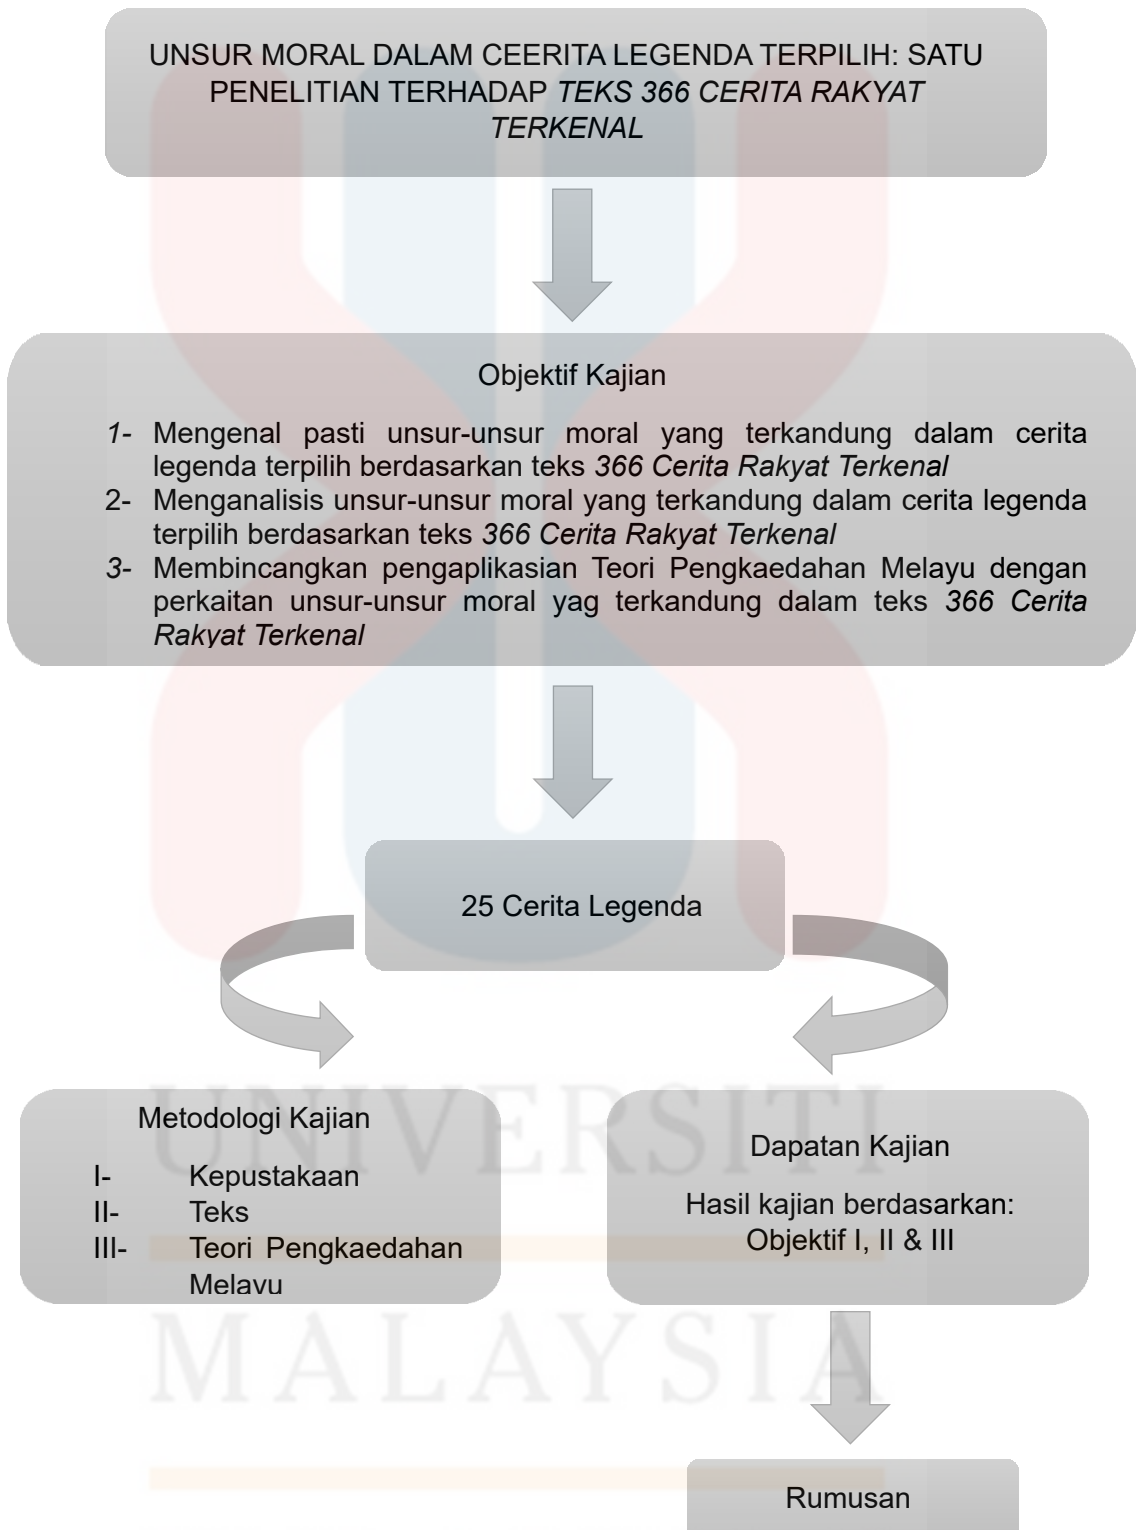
UNSUR MORAL DALAM CEERITA LEGENDA TERPILIH: SATU PENELITIAN TERHADAP *TEKS 366 CERITA RAKYAT TERKENAL*

Objektif Kajian

1- Mengenal pasti unsur-unsur moral yang terkandung dalam cerita legenda terpilih berdasarkan teks *366 Cerita Rakyat Terkenal*
2- Menganalisis unsur-unsur moral yang terkandung dalam cerita legenda terpilih berdasarkan teks *366 Cerita Rakyat Terkenal*
3- Membincangkan pengaplikasian Teori Pengkaedahan Melayu dengan perkaitan unsur-unsur moral yag terkandung dalam teks *366 Cerita Rakyat Terkenal*

25 Cerita Legenda

Metodologi Kajian
I- Kepustakaan
II- Teks
III- Teori Pengkaedahan Melayu

Dapatan Kajian
Hasil kajian berdasarkan: Objektif I, II & III

UNIVERSITI MALAYSIA

Rumusan